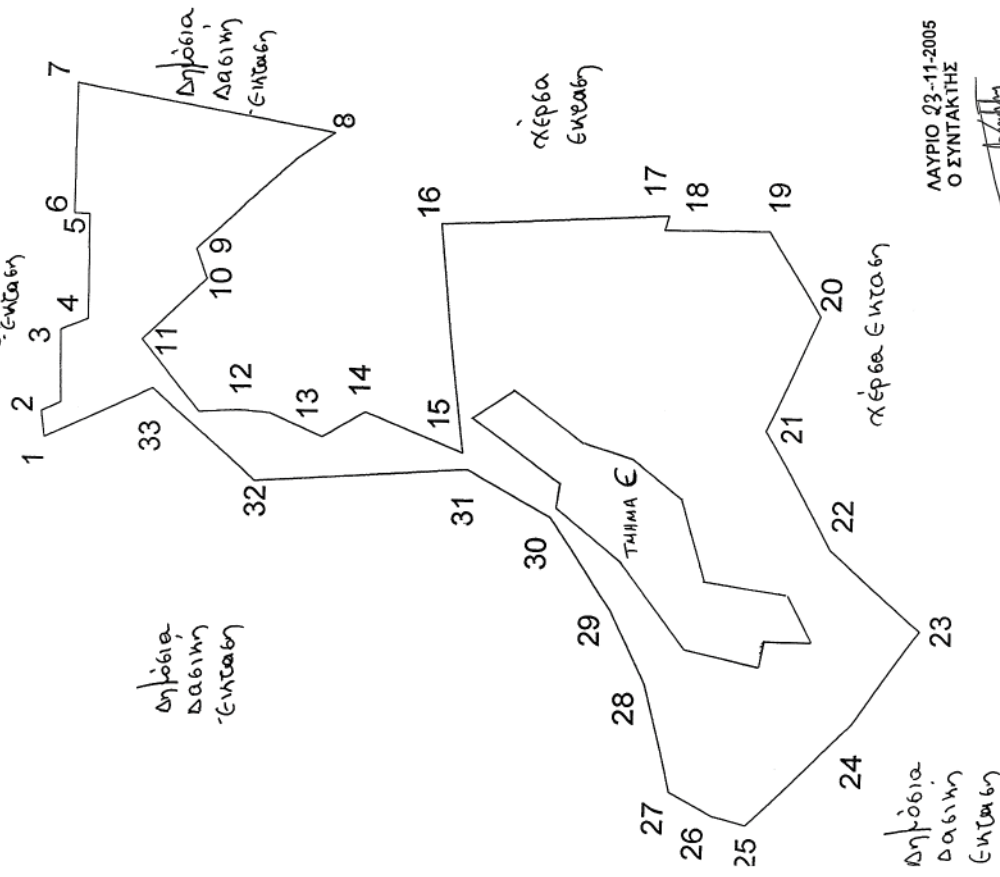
ΛΑΥΡΙΟ 23-11-2005
Ο ΣΥΝΤΑΚΤΗΣ

Δημόσια δασική έκταση

χέρσα έκταση

χέρσα έκταση

χέρσα έκταση

Δημόσια δασική έκταση

Δημόσια δασική έκταση

έκταση

ΤΜΗΜΑ Ε

1
2
3
4
5
6
7
8
9
10
11
12
13
14
15
16
17
18
19
20
21
22
23
24
25
26
27
28
29
30
31
32
33